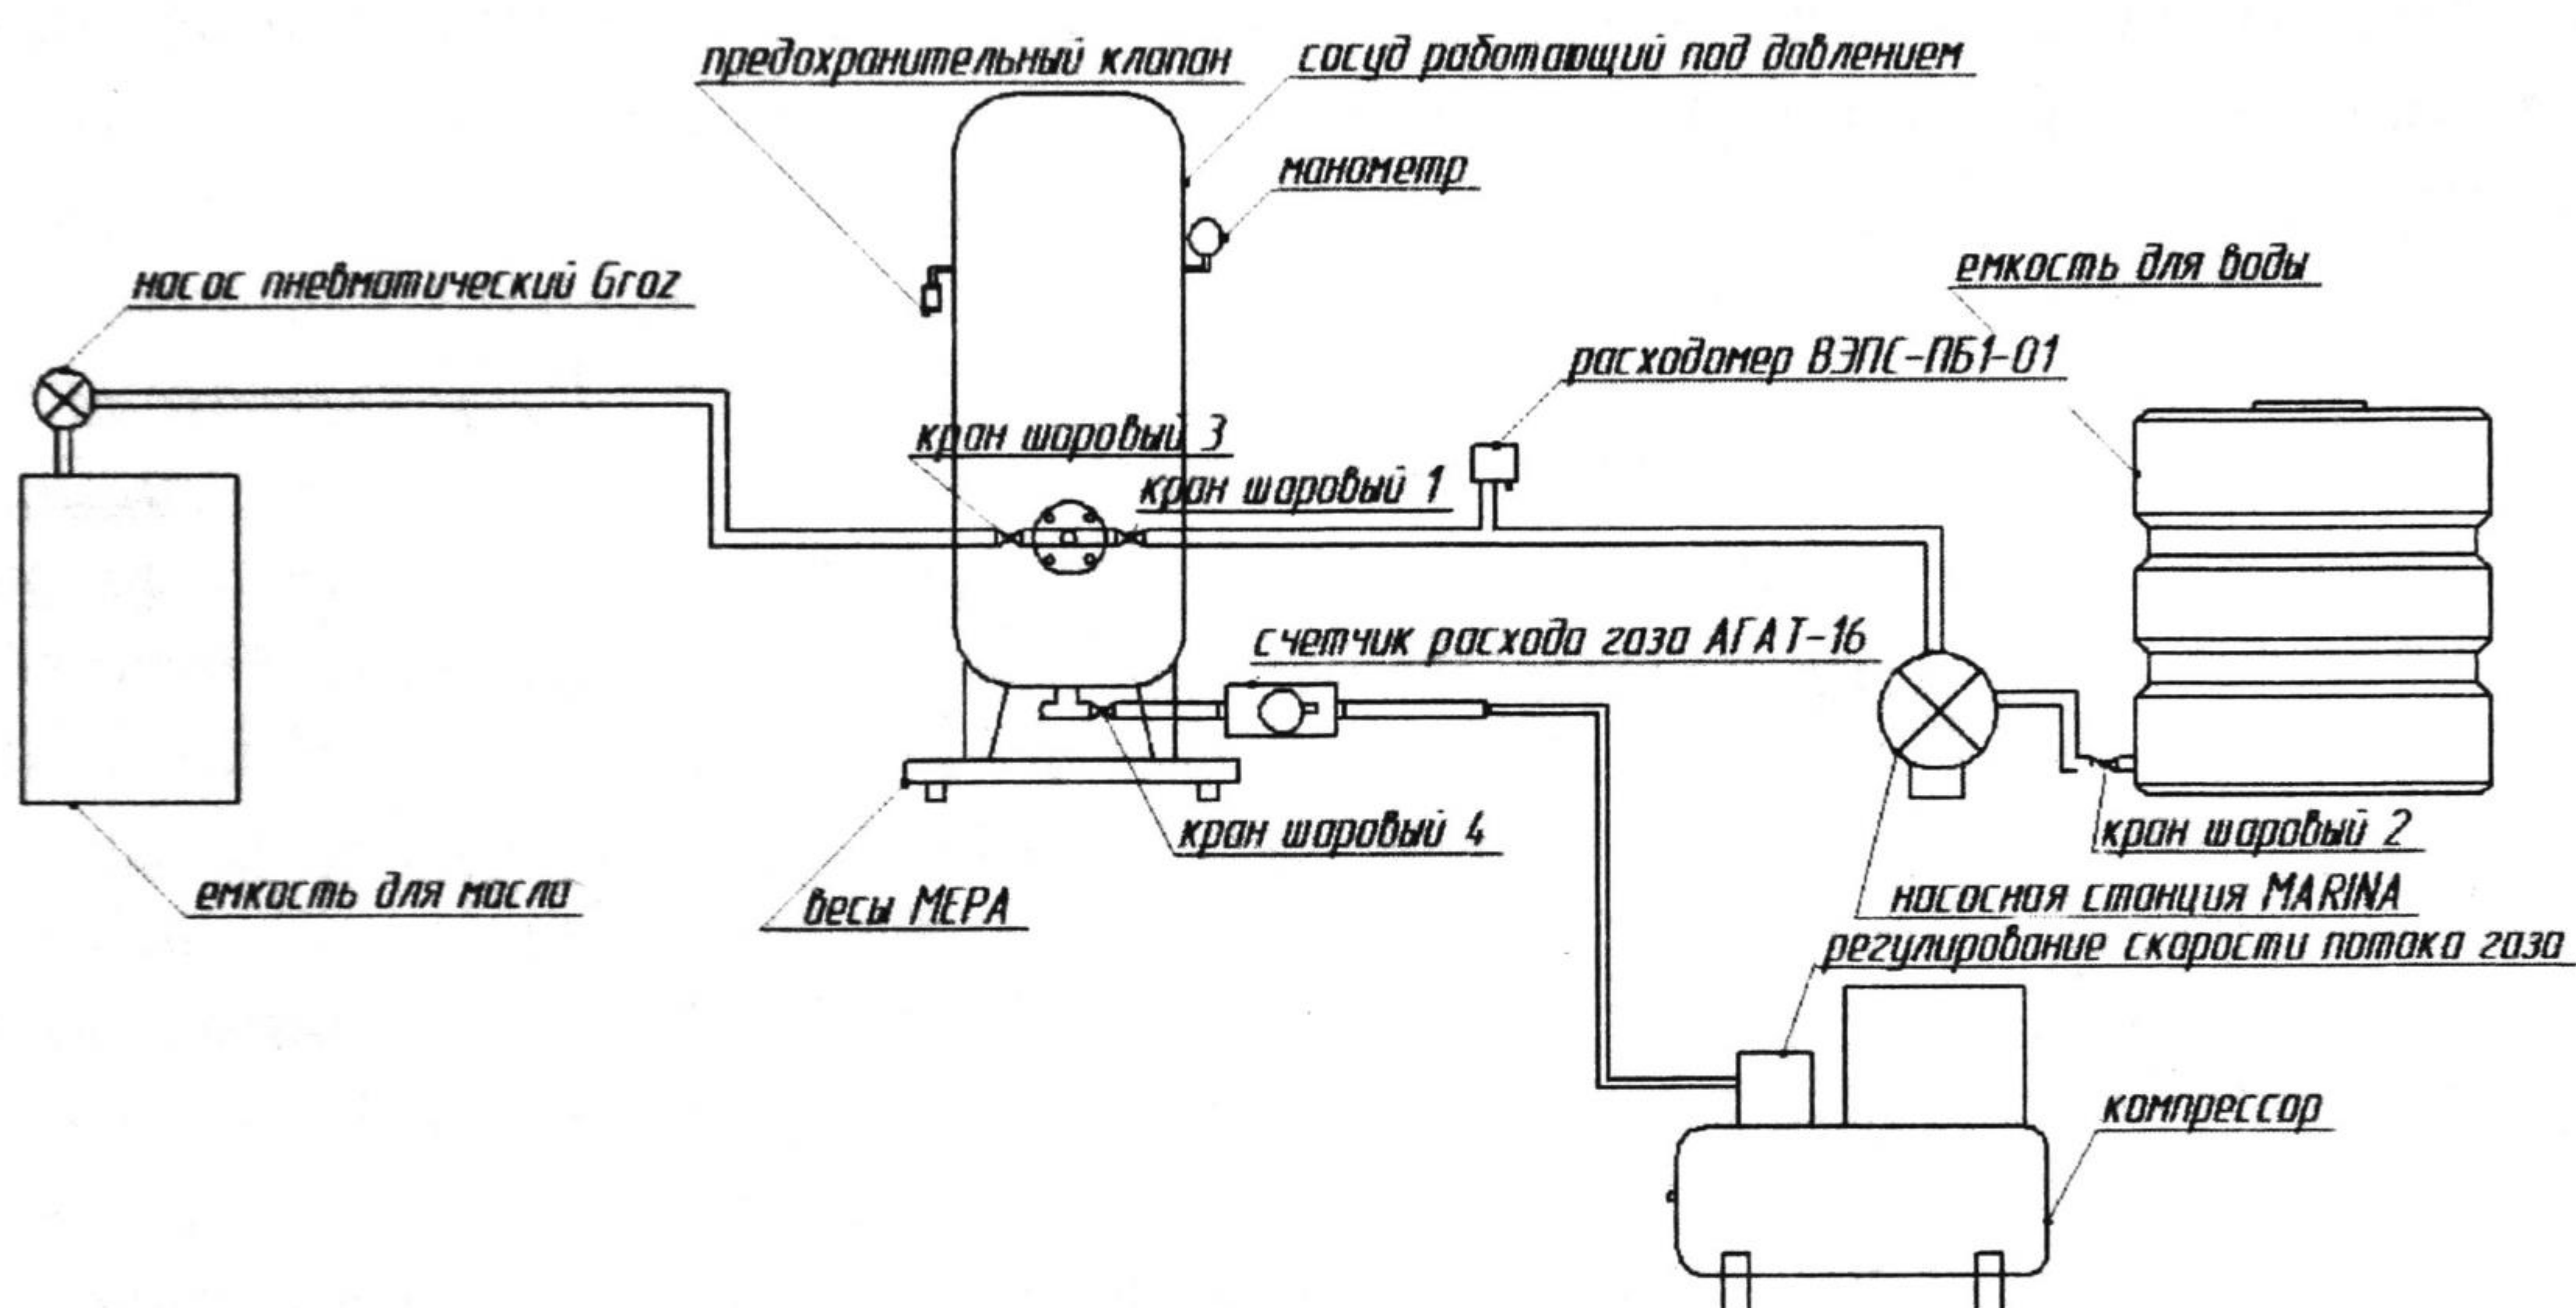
предохранительный клапан
сосуд работающий под давлением
манометр
насос пневматический Groz
емкость для воды
расходамер ВЭПС-ПБ1-01
кран шаровый 3
кран шаровый 1
счетчик расхода газа АГАТ-16
кран шаровый 4
кран шаровый 2
емкость для масла
весы МЕРА
насосная станция MARINA
регулирование скорости потока газа
компрессор